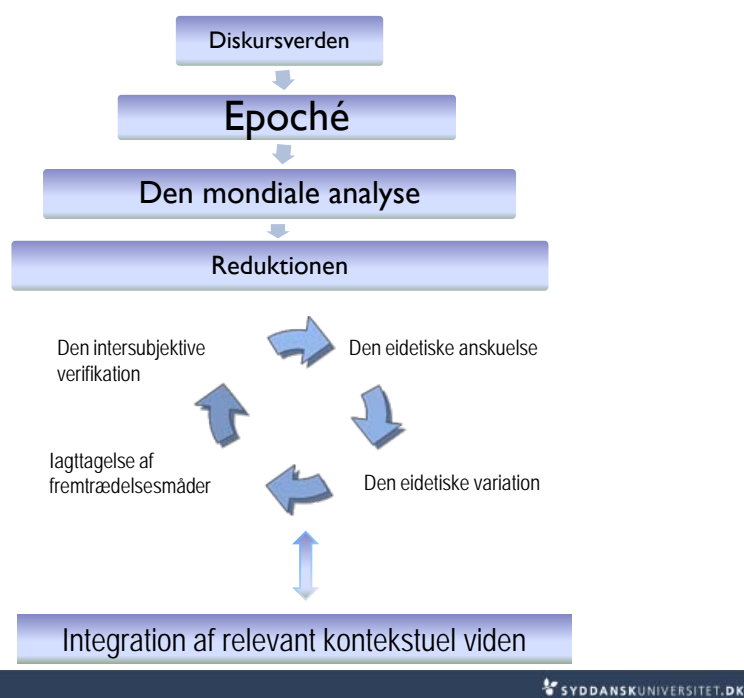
Diskursverden

Epoché

Den mondiale analyse

Reduktionen

Den intersubjektive verifikation

Den eidetiske anskuelse

Iagttagelse af fremtrædelsesmåder

Den eidetiske variation

Integration af relevant kontekstuel viden

SYDDANSKUNIVERSITET.DK